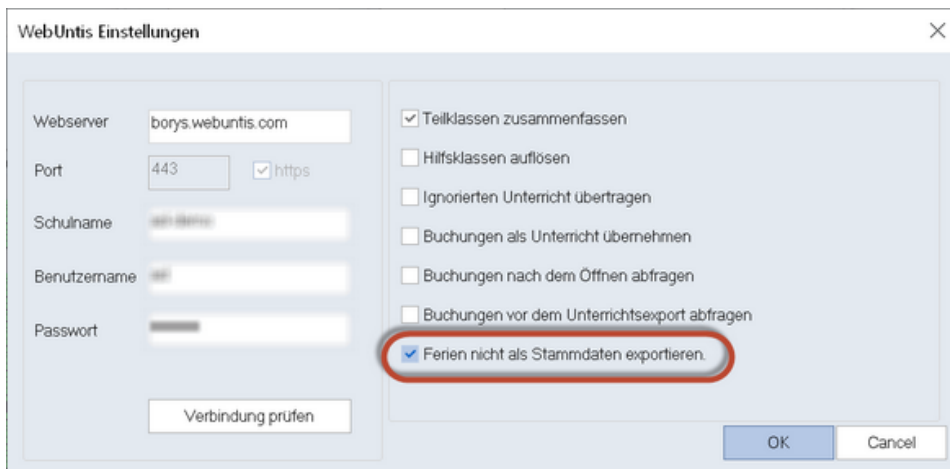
WebUntis Einstellungen

Webserver borys.webuntis.com

Port 443 https

Schulname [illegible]

Benutzername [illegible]

Passwort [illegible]

Verbindung prüfen

Teilklassen zusammenfassen

Hilfsklassen auflösen

Ignorierten Unterricht übertragen

Buchungen als Unterricht übernehmen

Buchungen nach dem Öffnen abfragen

Buchungen vor dem Unterrichtsexport abfragen

Ferien nicht als Stammdaten exportieren.

OK

Cancel